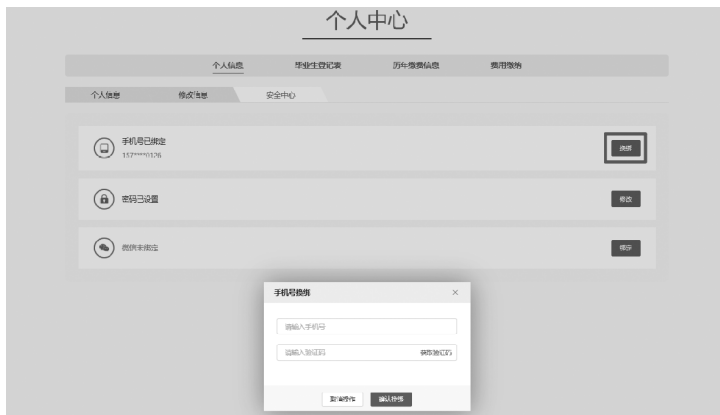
个人中心

个人信息　毕业生登记表　历年缴费信息　费用缴纳

个人信息　修改信息　安全中心

手机号已绑定
157****6126
换绑

密码已设置
修改

微信未绑定
绑定

手机号换绑
×

请输入手机号

请输入验证码
获取验证码

取消操作　确认换绑